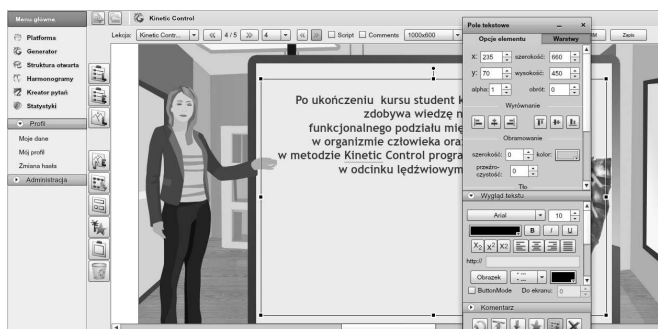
Menu główne

Platforms
Generator
Struktura otwarta
Harmonogramy
Kreator pytań
Statystyki

Profil
Moje dane
Mój profil
Zmiana hasła

Administracja

Kinetic Control

Lekcja: Kinetic Contr... « 4 / 5 » 4 Script Comments 1000x600 Zapis

Po ukończeniu kursu student k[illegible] zdobywa wiedzę n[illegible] funkcjonalnego podziału mię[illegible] w organizmie człowieka ora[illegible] w metodzie Kinetic Control progra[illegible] w odcinku lędźwiowym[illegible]

Pole tekstowe
Opcje elementu Warstwy
x: 235 szerokość: 660
y: 70 wysokość: 450
alpha: 1 obrót: 0
Wyrównanie
Obramowanie
szerokość: 0 kolor:
przeźro-czystość: 0
Tło
Wygląd tekstu
Arial 10
B I U
http://
Obrazek
ButtonMode Do ekranu: 0
Komentarz